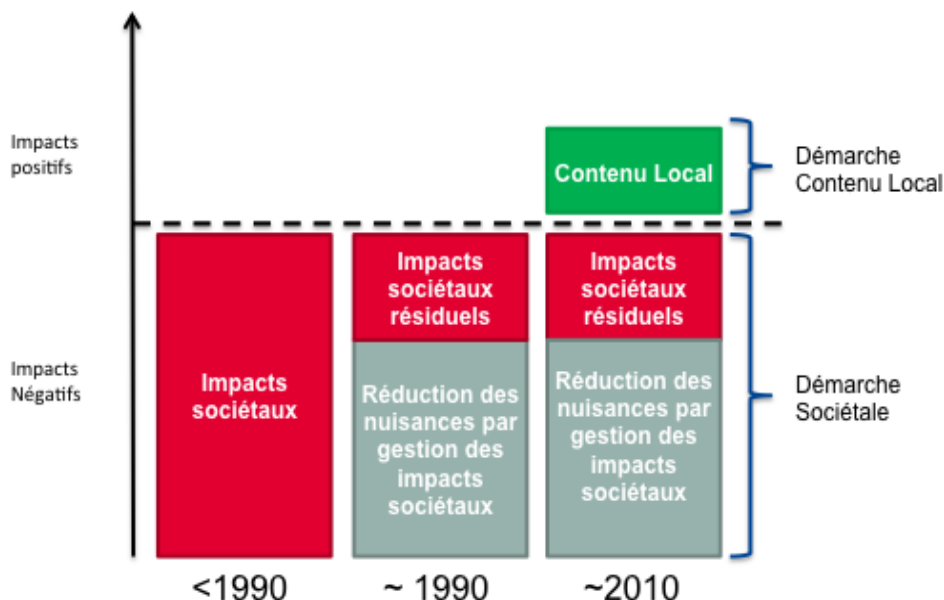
Impacts positifs

Contenu Local

Démarche Contenu Local

Impacts Négatifs

Impacts sociétaux

Impacts sociétaux résiduels

Réduction des nuisances par gestion des impacts sociétaux

Impacts sociétaux résiduels

Réduction des nuisances par gestion des impacts sociétaux

Démarche Sociétale

<1990

~ 1990

~2010